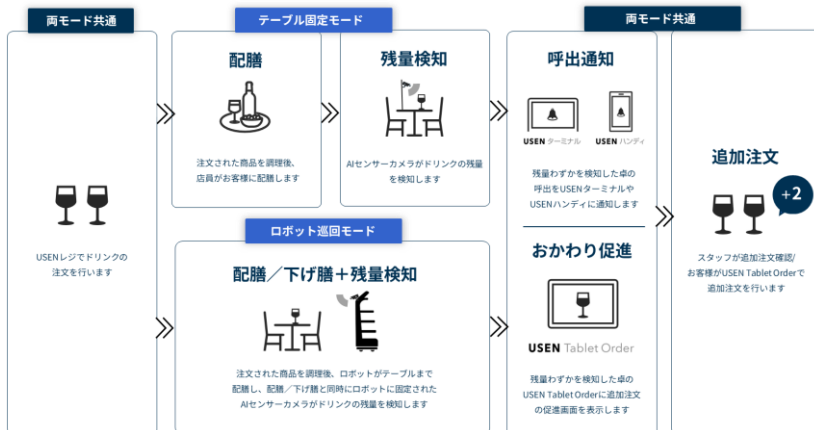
両モード共通

USENレジでドリンクの注文を行います

テーブル固定モード

配膳

注文された商品を調理後、店員がお客様に配膳します

残量検知

AIセンサーカメラがドリンクの残量を検知します

ロボット巡回モード

配膳／下げ膳＋残量検知

注文された商品を調理後、ロボットがテーブルまで配膳し、配膳／下げ膳と同時にロボットに固定されたAIセンサーカメラがドリンクの残量を検知します

両モード共通

呼出通知

USEN ターミナル

USEN ハンディ

残量わずかを検知した卓の呼出をUSENターミナルやUSENハンディに通知します

おかわり促進

USEN Tablet Order

残量わずかを検知した卓のUSEN Tablet Orderに追加注文の促進画面を表示します

追加注文

+2

スタッフが追加注文確認/お客様がUSEN Tablet Orderで追加注文を行います